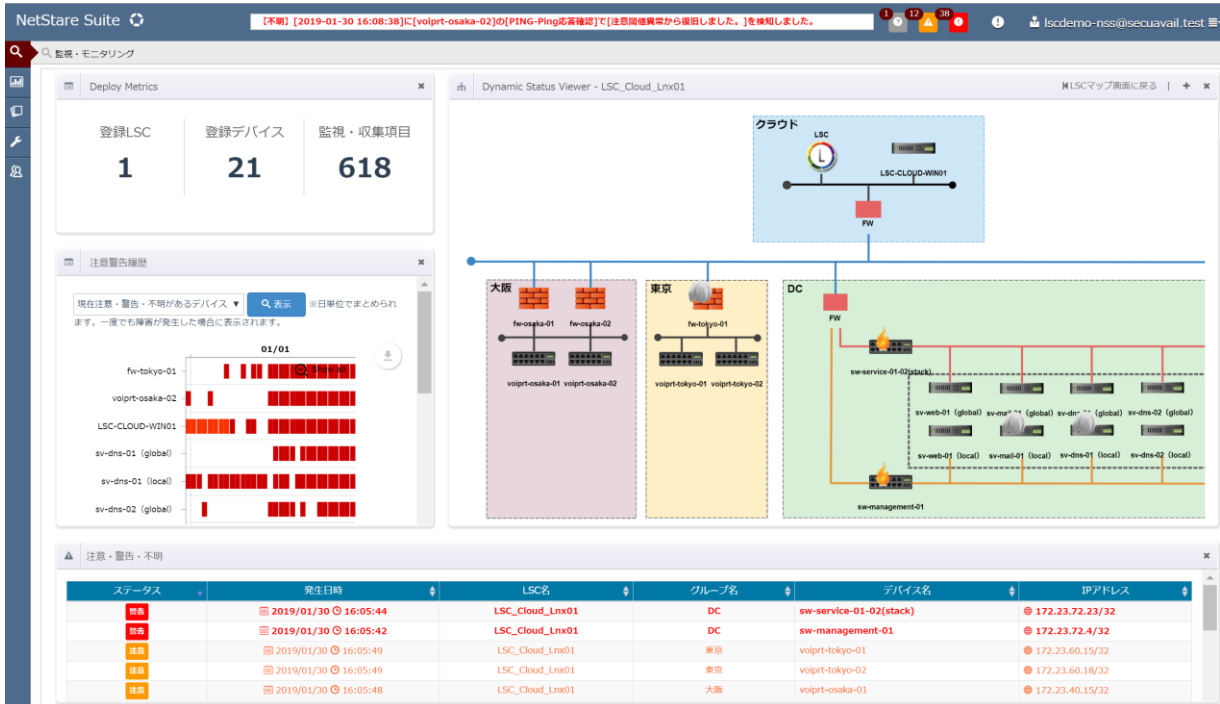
NetStare Suite

【不明】[2019-01-30 16:08:38]に[voiprt-osaka-02]の[PING-Ping応答確認]で[注意閾値異常から復旧しました。]を検知しました。

1 12 38

lscdemo-nss@secuavail.test

監視・モニタリング

Deploy Metrics

| 登録LSC | 登録デバイス | 監視・収集項目 |
|---|---|---|
| 1 | 21 | 618 |

注意警告履歴

現在注意・警告・不明があるデバイス 表示 ※日単位でまとめられます。一度でも障害が発生した場合に表示されます。

01/01

Show all

fw-tokyo-01
voiprt-osaka-02
LSC-CLOUD-WIN01
sv-dns-01 (global)
sv-dns-01 (local)
sv-dns-02 (global)

Dynamic Status Viewer - LSC_Cloud_Lnx01

LSCマップ画面に戻る

クラウド
LSC
LSC-CLOUD-WIN01
FW

大阪
fw-osaka-01 fw-osaka-02
voiprt-osaka-01 voiprt-osaka-02

東京
fw-tokyo-01
voiprt-tokyo-01 voiprt-tokyo-02

DC
FW
sw-service-01-02(stack)
sv-web-01 (global) sv-mail-01 (global) sv-dns-01 (global) sv-dns-02 (global)
sv-web-01 (local) sv-mail-01 (local) sv-dns-01 (local) sv-dns-02 (local)
sw-management-01

注意・警告・不明

| ステータス | 発生日時 | LSC名 | グループ名 | デバイス名 | IPアドレス |
|---|---|---|---|---|---|
| 警告 | 2019/01/30 16:05:44 | LSC_Cloud_Lnx01 | DC | sw-service-01-02(stack) | 172.23.72.23/32 |
| 警告 | 2019/01/30 16:05:42 | LSC_Cloud_Lnx01 | DC | sw-management-01 | 172.23.72.4/32 |
| 注意 | 2019/01/30 16:05:49 | LSC_Cloud_Lnx01 | 東京 | voiprt-tokyo-01 | 172.23.60.15/32 |
| 注意 | 2019/01/30 16:05:49 | LSC_Cloud_Lnx01 | 東京 | voiprt-tokyo-02 | 172.23.60.18/32 |
| 注意 | 2019/01/30 16:05:48 | LSC_Cloud_Lnx01 | 大阪 | voiprt-osaka-01 | 172.23.40.15/32 |